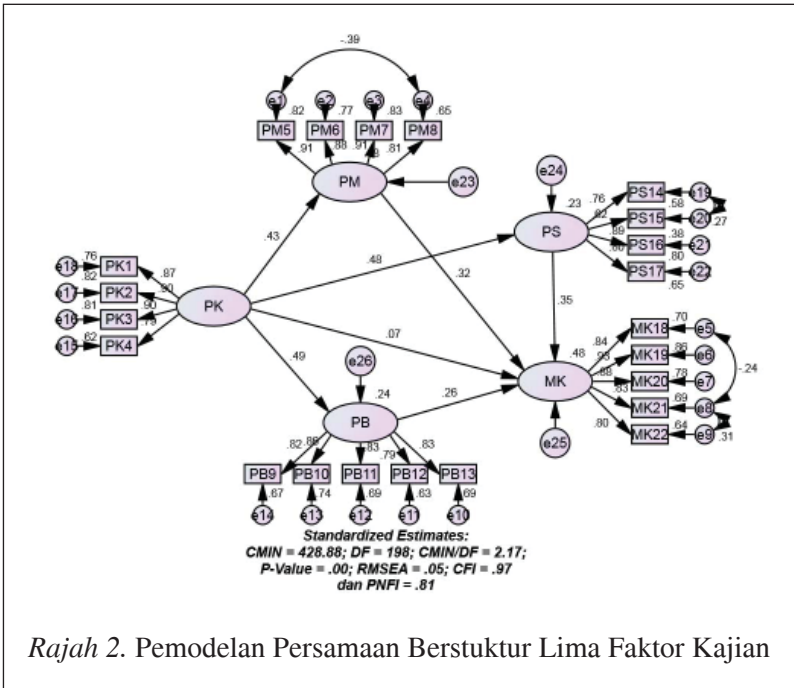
-.39

e1 .82 e2 .77 e3 .83 e4 .65

PM5 PM6 PM7 PM8

.91 .88 .91 .8 .81

PM

e23

e24

.23

PS

.76 .82 .89 .80

PS14 PS15 PS16 PS17

e19 e20 e21 e22

.58 .38 .80 .65

.27

e18 .76 PK1 .87
e17 .82 PK2 .90
e16 .81 PK3 .90
e15 .62 PK4 .79

PK

.43

.48

.32

.35

.07

.49

e26

.24

.26

.48

MK

e25

.84 .93 .88 .83 .80

MK18 MK19 MK20 MK21 MK22

.70 .86 .78 .69 .64

e5 e6 e7 e8 e9

-.24

.31

PB

.82 .86 .83 .79 .83

PB9 PB10 PB11 PB12 PB13

.67 .74 .69 .63 .69

e14 e13 e12 e11 e10

Standardized Estimates:
CMIN = 428.88; DF = 198; CMIN/DF = 2.17;
P-Value = .00; RMSEA = .05; CFI = .97
dan PNFI = .81

Rajah 2. Pemodelan Persamaan Berstuktur Lima Faktor Kajian